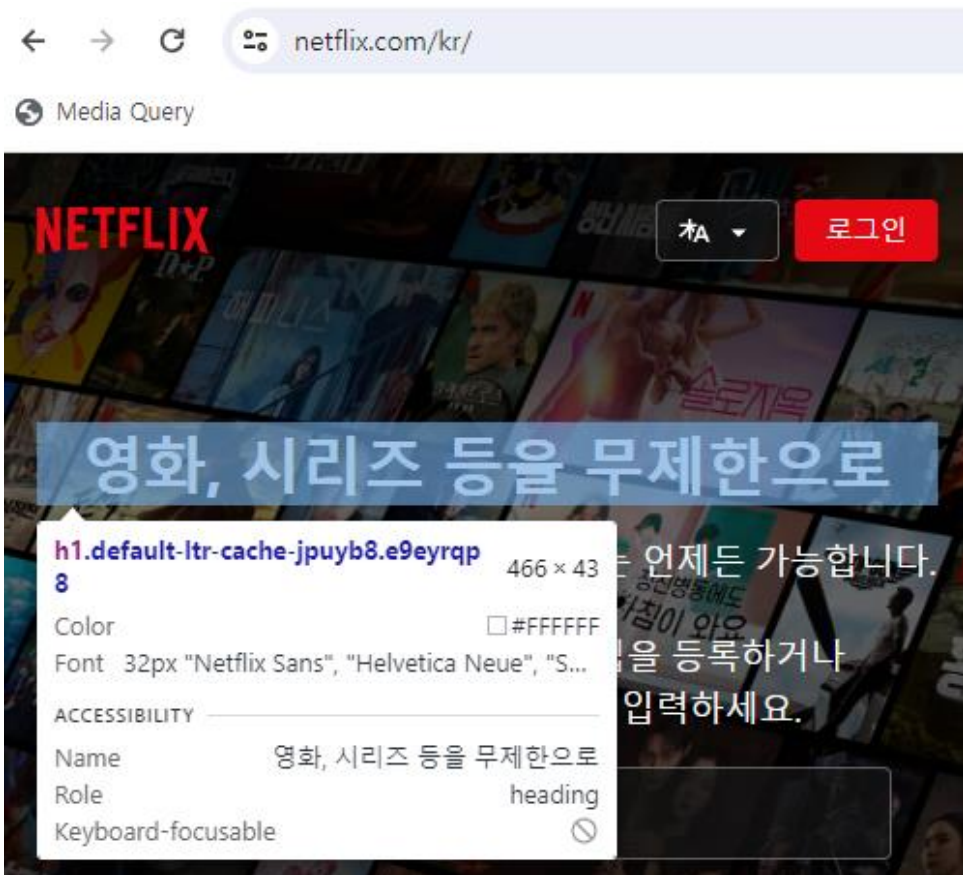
netflix.com/kr/

Media Query

NETFLIX

로그인

영화, 시리즈 등을 무제한으로

h1.default-ltr-cache-jpuyb8.e9eyrqp8 466 × 43

Color #FFFFFF

Font 32px "Netflix Sans", "Helvetica Neue", "S...

ACCESSIBILITY

Name 영화, 시리즈 등을 무제한으로

Role heading

Keyboard-focusable

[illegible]는 언제든 가능합니다.

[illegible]일을 등록하거나

입력하세요.